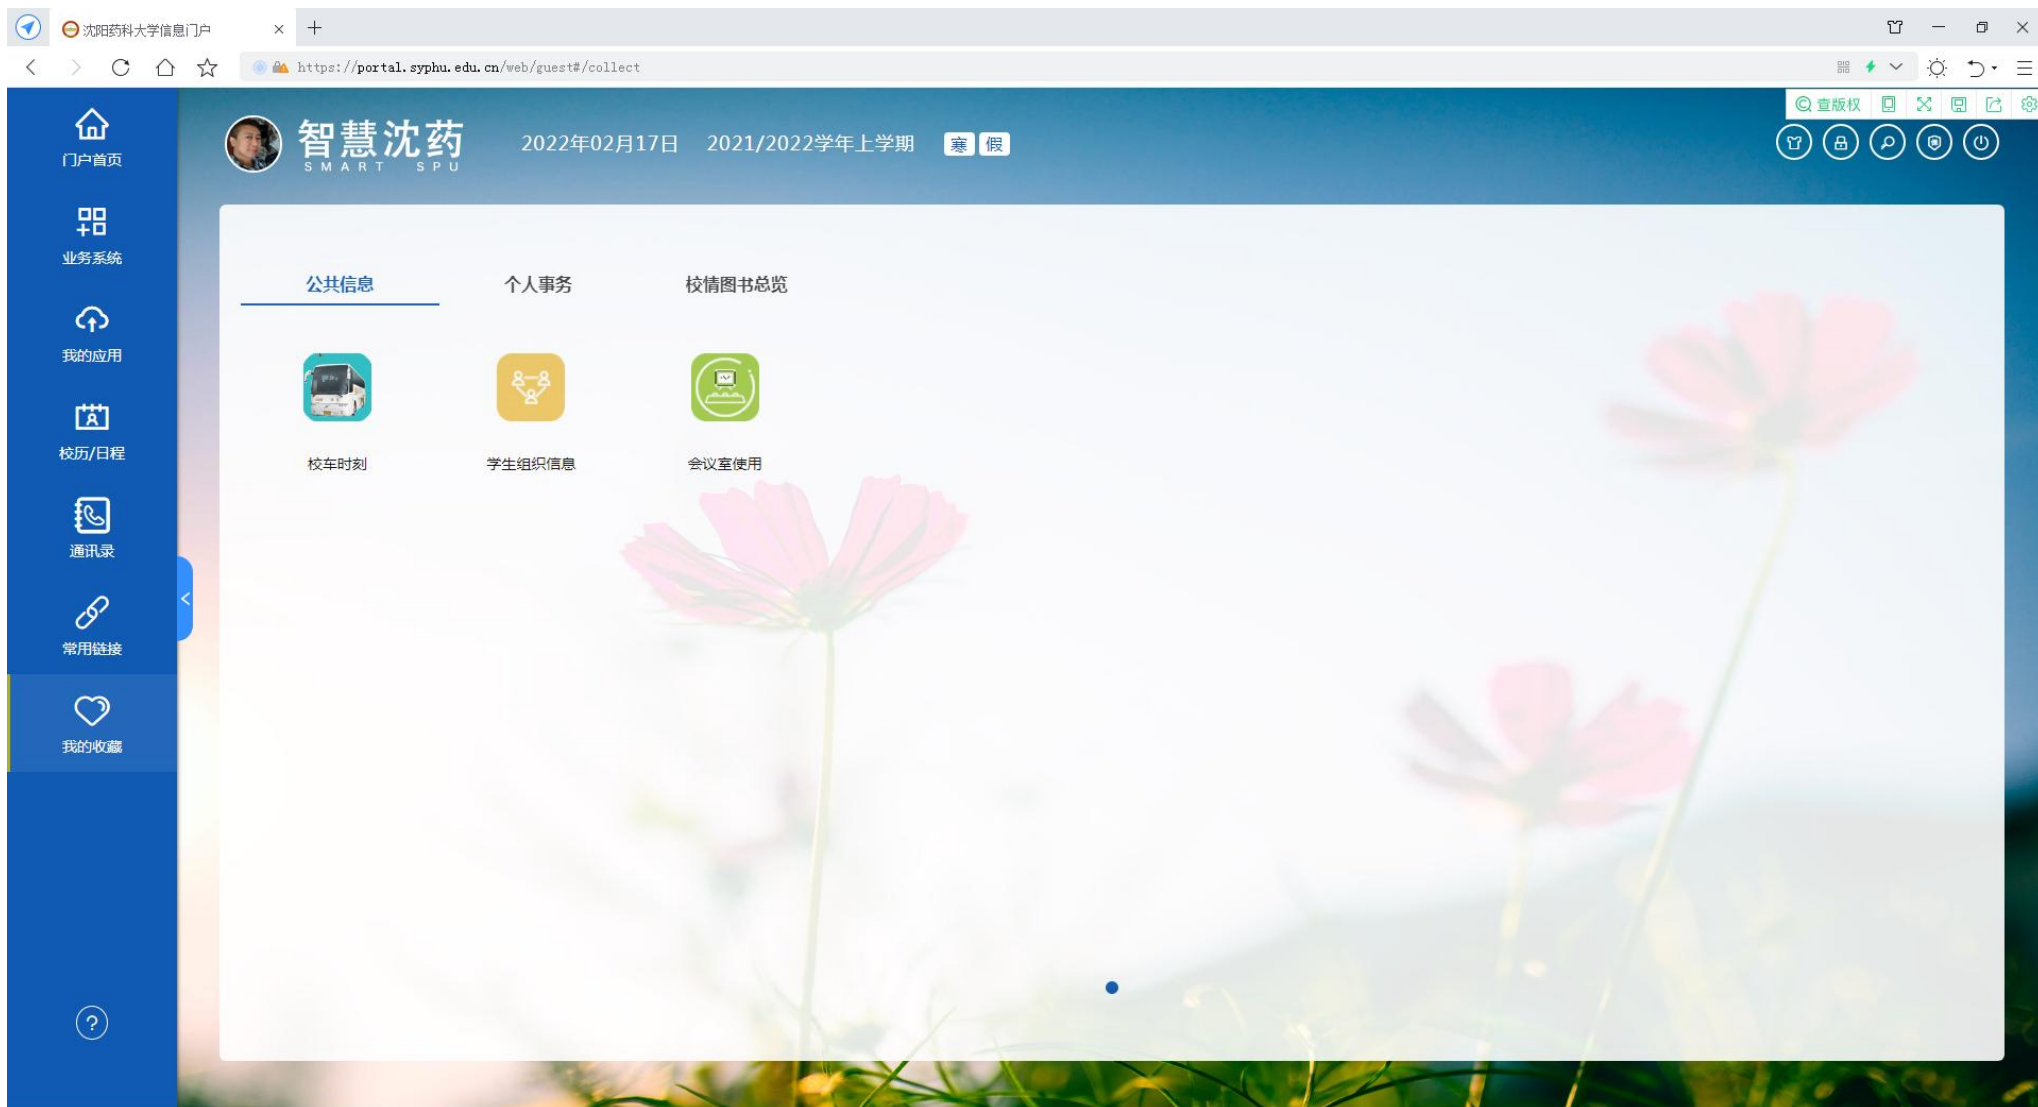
沈阳药科大学信息门户

https://portal.syphu.edu.cn/web/guest#/collect

查版权

门户首页
业务系统
我的应用
校历/日程
通讯录
常用链接
我的收藏

智慧沈药
SMART SPU

2022年02月17日 2021/2022学年上学期 寒 假

公共信息
个人事务
校情图书总览

校车时刻
学生组织信息
会议室使用